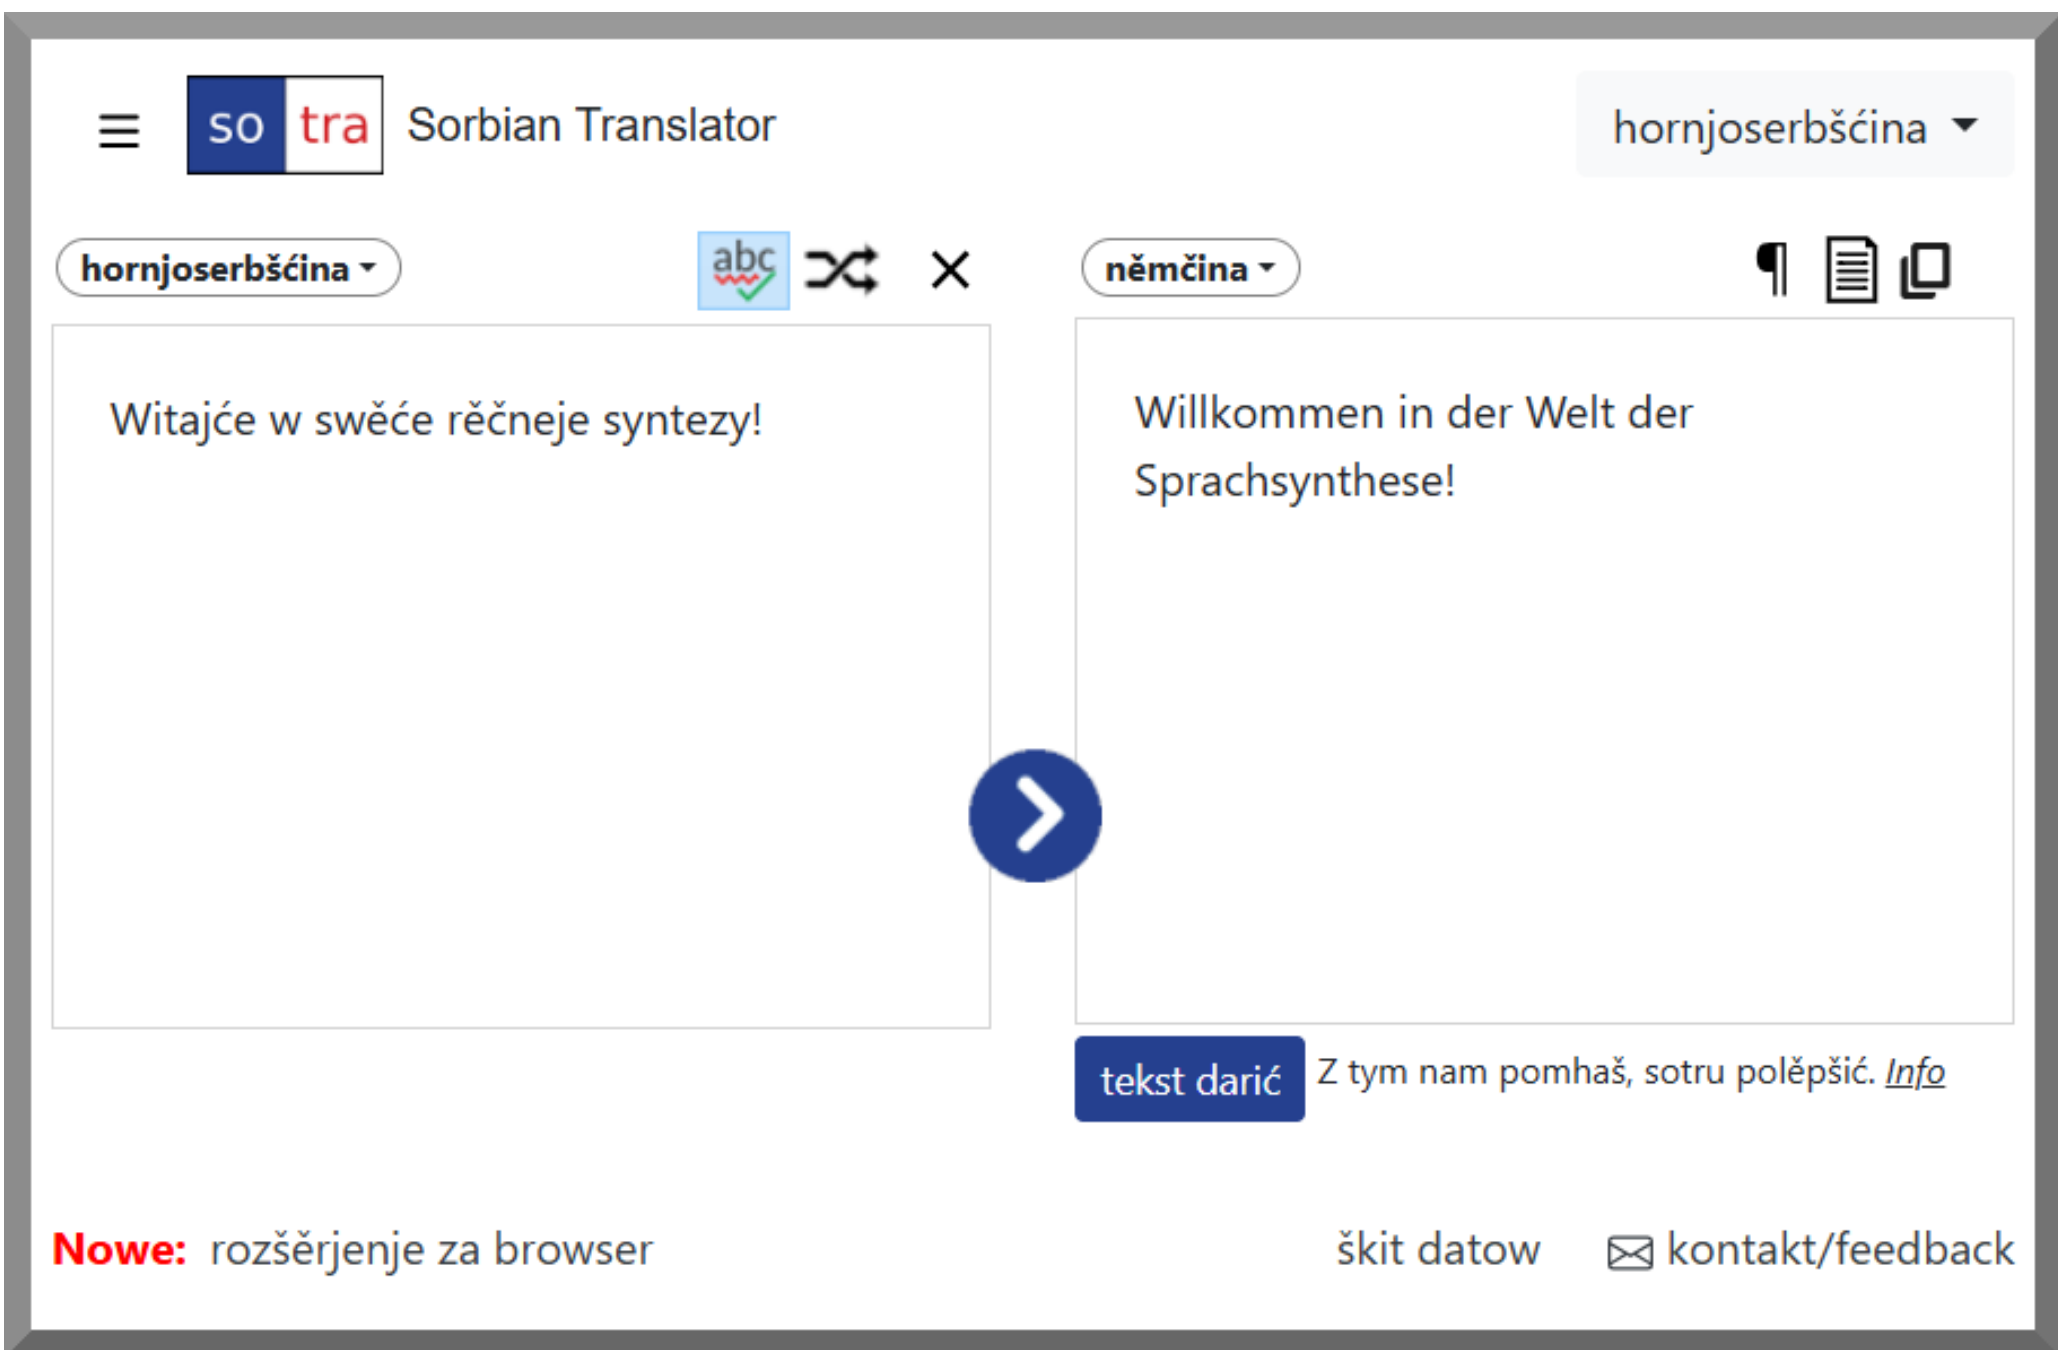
so tra Sorbian Translator

hornjoserbšćina

hornjoserbšćina

abc

Witajće w swěće rěčneje syntezy!

němčina

Willkommen in der Welt der Sprachsynthese!

tekst darić Z tym nam pomhaš, sotru polěpšić. Info

Nowe: rozšěrjenje za browser

škit datow kontakt/feedback